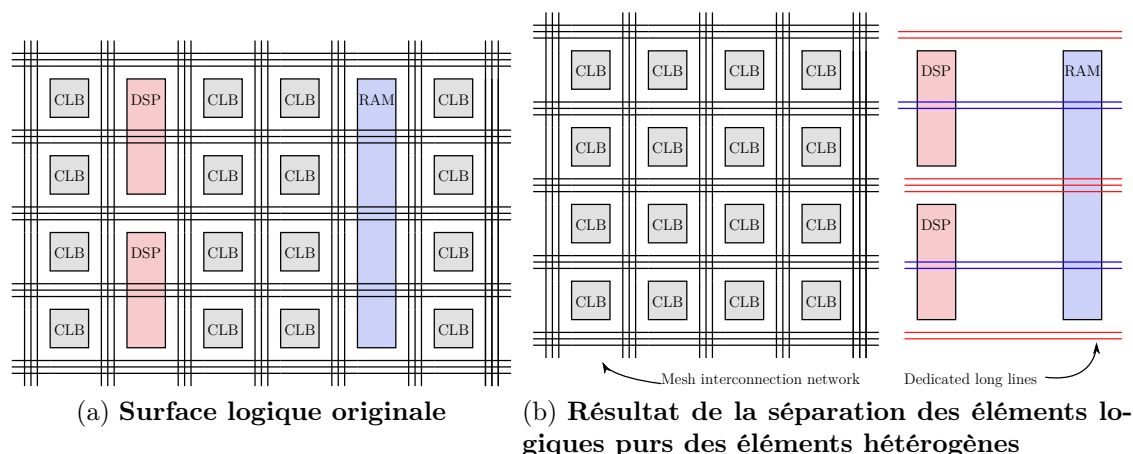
CLB DSP CLB CLB RAM CLB
CLB CLB CLB CLB
CLB DSP CLB CLB CLB
CLB CLB CLB CLB

(a) **Surface logique originale**

CLB CLB CLB CLB
CLB CLB CLB CLB
CLB CLB CLB CLB
CLB CLB CLB CLB

DSP RAM
DSP

Mesh interconnection network
Dedicated long lines

(b) **Résultat de la séparation des éléments logiques purs des éléments hétérogènes**